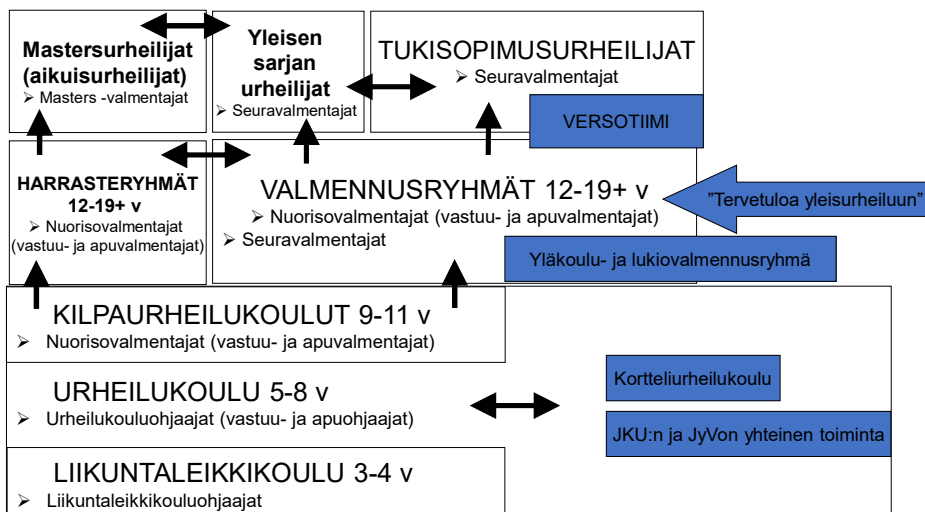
Mastersurheilijat (aikuisurheilijat)
➢ Masters -valmentajat

Yleisen sarjan urheilijat
➢ Seuravalmentajat

TUKISOPIMUSURHEILIJAT
➢ Seuravalmentajat

VERSOTIIMI

HARRASTERYHMÄT 12-19+ v
➢ Nuorisovalmentajat (vastuu- ja apuvalmentajat)

VALMENNUSRYHMÄT 12-19+ v
➢ Nuorisovalmentajat (vastuu- ja apuvalmentajat)
➢ Seuravalmentajat

"Tervetuloa yleisurheiluun"

Yläkoulu- ja lukiovalmennusryhmä

KILPAURHEILUKOULUT 9-11 v
➢ Nuorisovalmentajat (vastuu- ja apuvalmentajat)

URHEILUKOULU 5-8 v
➢ Urheilukouluohjaajat (vastuu- ja apuohjaajat)

Kortteliurheilukoulu

JKU:n ja JyVon yhteinen toiminta

LIIKUNTALEIKKIKOULU 3-4 v
➢ Liikuntaleikkikouluohjaajat